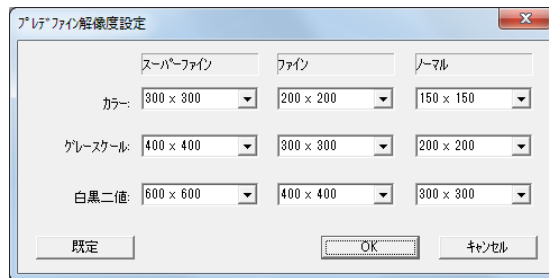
プレデファイン解像度設定

| | スーパーファイン | ファイン | ノーマル |
|---|---|---|---|
| カラー: | 300 x 300 | 200 x 200 | 150 x 150 |
| グレースケール: | 400 x 400 | 300 x 300 | 200 x 200 |
| 白黒二値: | 600 x 600 | 400 x 400 | 300 x 300 |

既定

OK

キャンセル